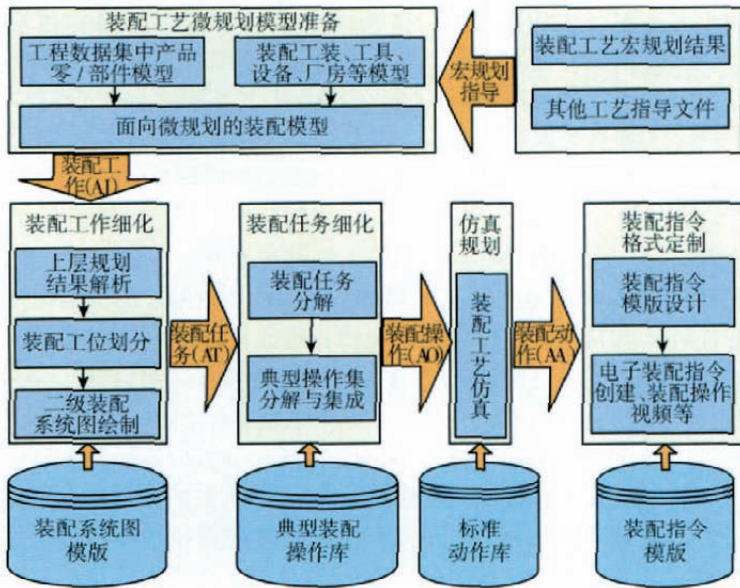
装配工艺微规划模型准备

工程数据集中产品零/部件模型

装配工装、工具、设备、厂房等模型

面向微规划的装配模型

宏规划指导

装配工艺宏规划结果

其他工艺指导文件

装配工作(AI)

装配工作细化

上层规划结果解析

装配工位划分

二级装配系统图绘制

装配任务(AT)

装配任务细化

装配任务分解

典型操作集分解与集成

装配操作(AO)

仿真规划

装配工艺仿真

装配动作(AA)

装配指令格式定制

装配指令模版设计

电子装配指令创建、装配操作视频等

装配系统图模版

典型装配操作库

标准动作库

装配指令模版